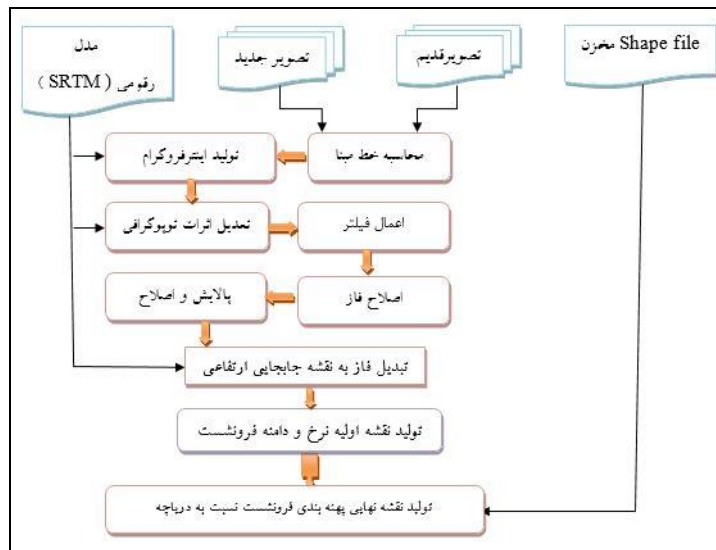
مدل رقومی ( SRTM )

تصویر جدید

تصویرقدیم

Shape file مخزن

محاسبه خط مبنا

تولید اینترفروگرام

اعمال فیلتر

تعدیل اثرات توپوگرافی

اصلاح فاز

پالایش و اصلاح

تبدیل فاز به نقشه جابجایی ارتفاعی

تولید نقشه اولیه نرخ و دامنه فرونشست

تولید نقشه نهایی پهنه بندی فرونشست نسبت به دریاچه